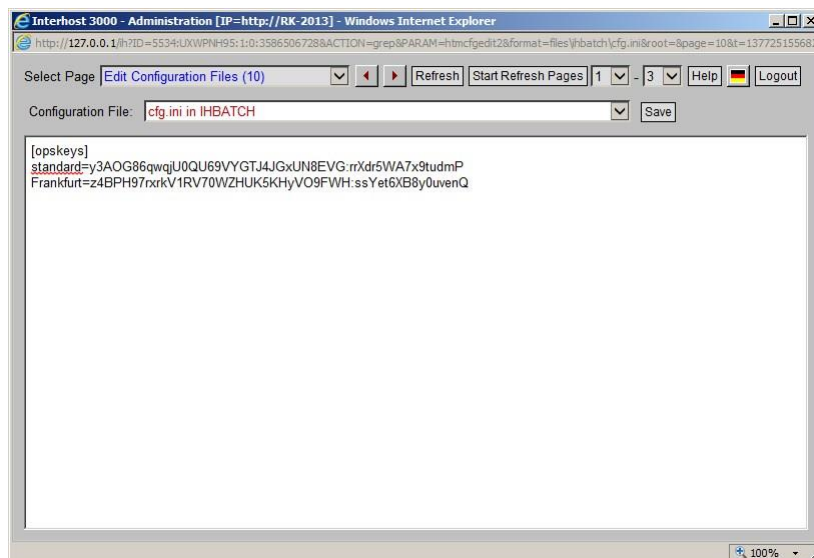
Interhost 3000 - Administration [IP=http://RK-2013] - Windows Internet Explorer

http://127.0.0.1/ih?ID=5534:UXWPNH95:1:0:3586506728&ACTION=grep&PARAM=htmcfgedit2&format=files\ihbatch\cfg.ini&root=&page=10&t=13772515568

Select Page Edit Configuration Files (10) Refresh Start Refresh Pages 1 - 3 Help Logout

Configuration File: cfg.ini in IHBATCH Save

[opskeys]
standard=y3AOG86qwqjU0QU69VYGTJ4JGxUN8EVG:rrXdr5WA7x9tudmP
Frankfurt=z4BPH97rxrkV1RV70WZHUK5KHyVO9FWH:ssYet6XB8y0uvenQ

100%